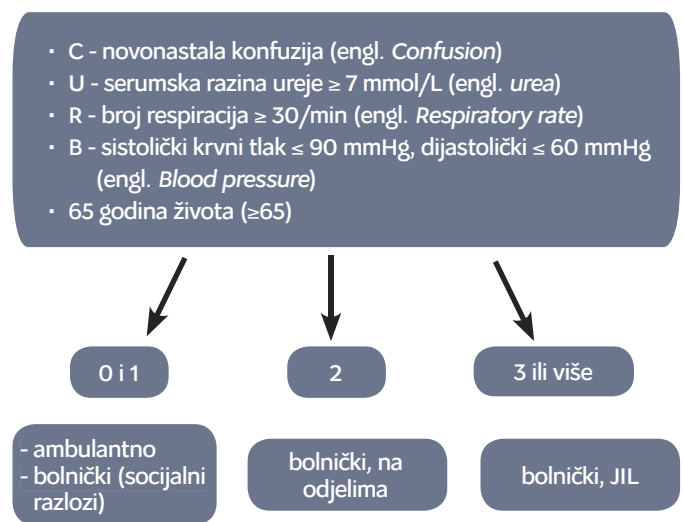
- C - novonastala konfuzija (engl. Confusion)
- U - serumska razina ureje ≥ 7 mmol/L (engl. urea)
- R - broj respiracija ≥ 30/min (engl. Respiratory rate)
- B - sistolički krvni tlak ≤ 90 mmHg, dijastolički ≤ 60 mmHg (engl. Blood pressure)
- 65 godina života (≥65)

0 i 1

2

3 ili više

- ambulantno
- bolnički (socijalni razlozi)

bolnički, na odjelima

bolnički, JIL